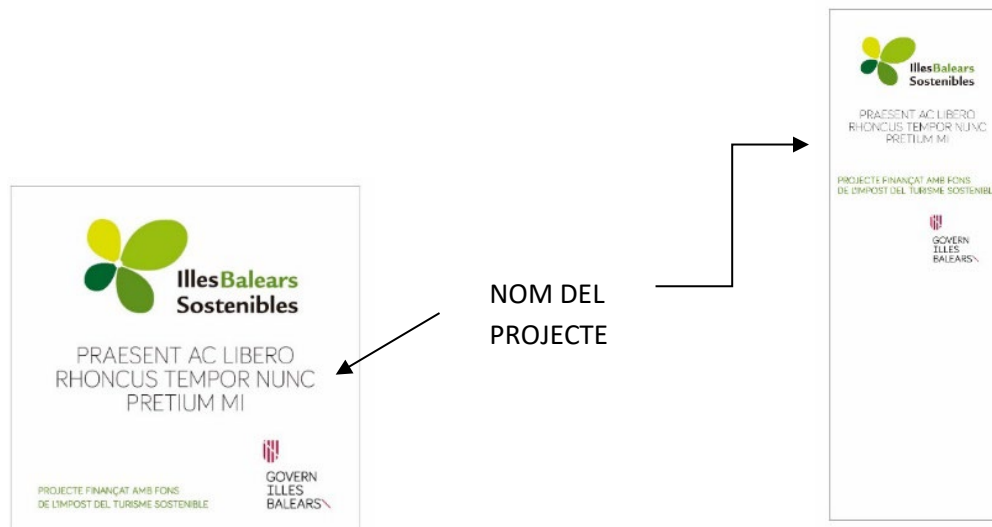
IllesBalears Sostenibles

PRAESENT AC LIBERO RHONCUS TEMPOR NUNC PRETIUM MI

PROJECTE FINANÇAT AMB FONS DE L'IMPOST DEL TURISME SOSTENIBLE

GOVERN ILLES BALEARS

NOM DEL PROJECTE

IllesBalears Sostenibles

PRAESENT AC LIBERO RHONCUS TEMPOR NUNC PRETIUM MI

PROJECTE FINANÇAT AMB FONS DE L'IMPOST DEL TURISME SOSTENIBLE

GOVERN ILLES BALEARS